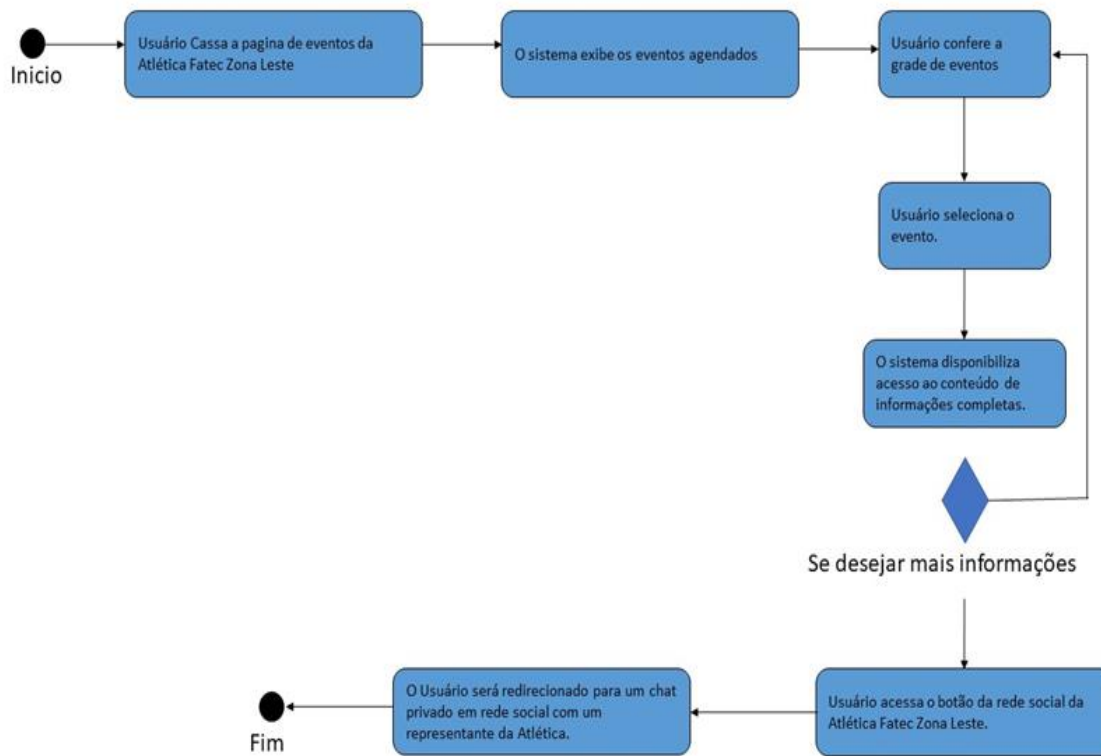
Inicio

Usuário Cassa a pagina de eventos da Atlética Fatec Zona Leste

O sistema exibe os eventos agendados

Usuário confere a grade de eventos

Usuário seleciona o evento.

O sistema disponibiliza acesso ao conteúdo de informações completas.

Se desejar mais informações

Usuário acessa o botão da rede social da Atlética Fatec Zona Leste.

O Usuário será redirecionado para um chat privado em rede social com um representante da Atlética.

Fim